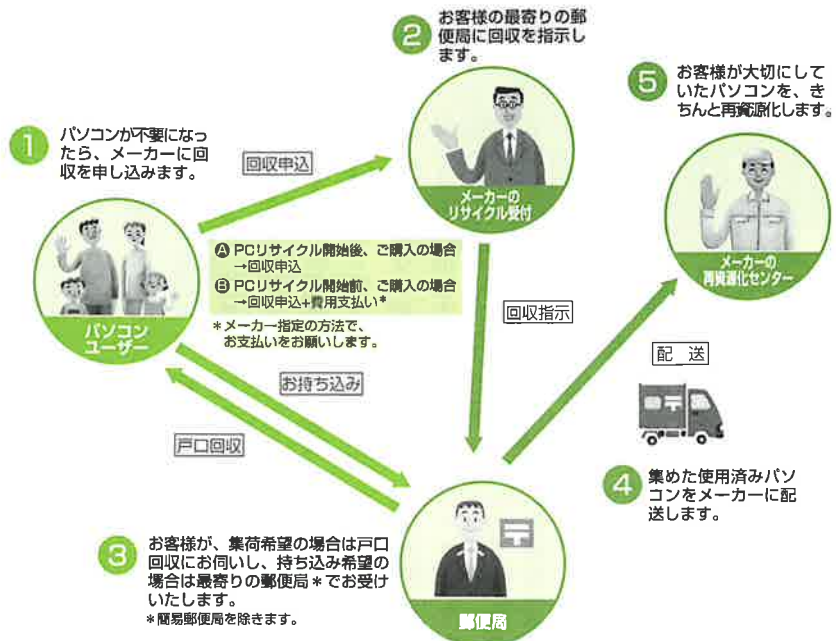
2 お客様の最寄りの郵便局に回収を指示します。

5 お客様が大切にしていたパソコンを、きちんと再資源化します。

1 パソコンが不要になったら、メーカーに回収を申し込みます。

回収申込

メーカーの
リサイクル受付

メーカーの
再資源化センター

パソコン
ユーザー

A PCリサイクル開始後、ご購入の場合
→回収申込
B PCリサイクル開始前、ご購入の場合
→回収申込+費用支払い*
*メーカー指定の方法で、お支払いをお願いします。

回収指示

配 送

お持ち込み

戸口回収

4 集めた使用済みパソコンをメーカーに配送します。

3 お客様が、集荷希望の場合は戸口回収にお伺いし、持ち込み希望の場合は最寄りの郵便局*でお受けいたします。
*簡易郵便局を除きます。

郵便局